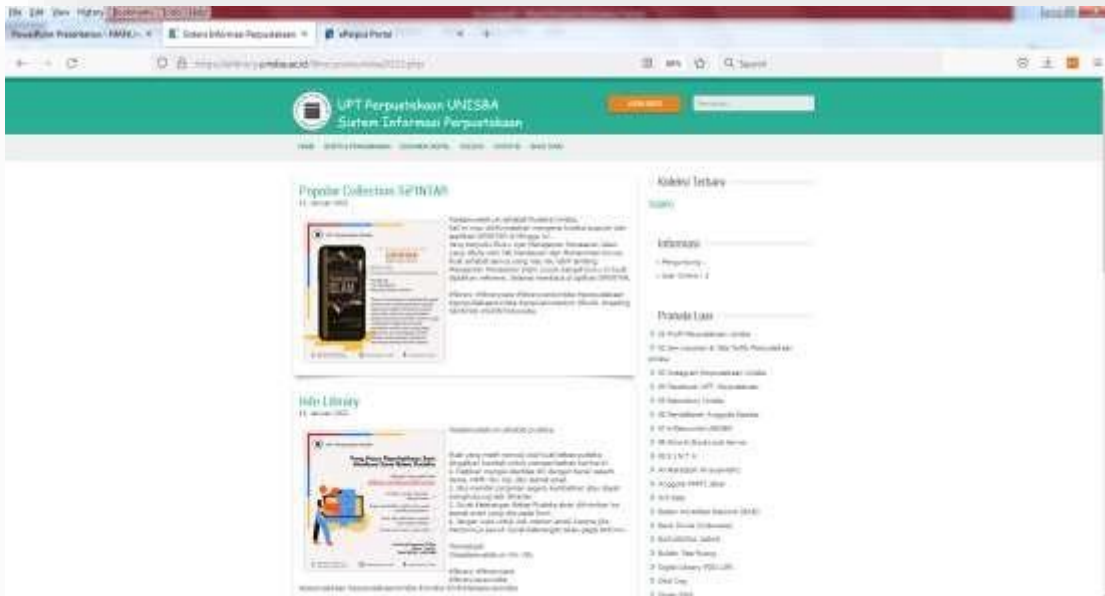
File Edit View History Bookmarks Tools Help

Penelitian Presentasi - MANU... × Sistem Informasi Perpustakaan × ePerpus Portal × +

unisba.ac.id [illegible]

80% Search

UPT Perpustakaan UNISBA
Sistem Informasi Perpustakaan

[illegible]

Popular Collection SiPINTAR
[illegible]

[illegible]

Info Library
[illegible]

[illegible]

Koleksi Terbaru

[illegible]

Informasi

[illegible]

Pranala Luar

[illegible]